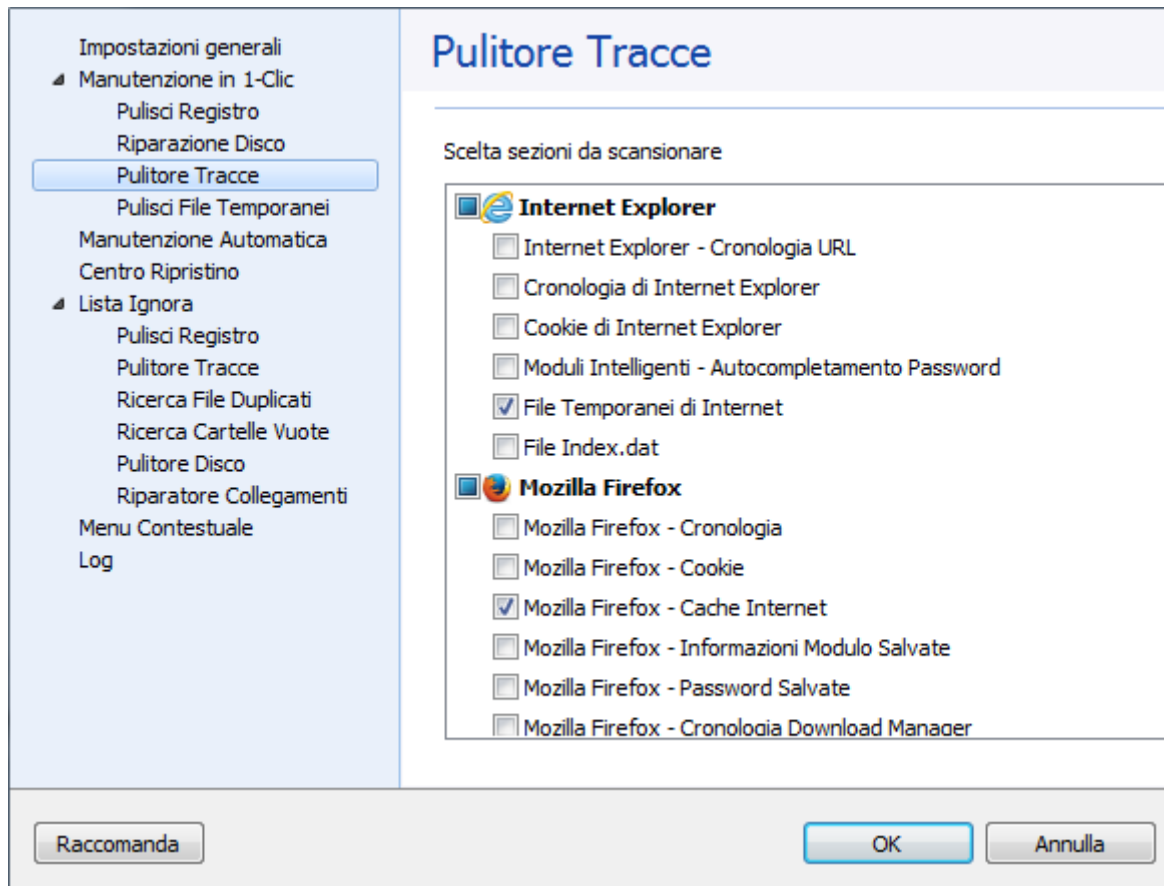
Impostazioni generali
Manutenzione in 1-Clic
Pulisci Registro
Riparazione Disco
Pulitore Tracce
Pulisci File Temporanei
Manutenzione Automatica
Centro Ripristino
Lista Ignora
Pulisci Registro
Pulitore Tracce
Ricerca File Duplicati
Ricerca Cartelle Vuote
Pulitore Disco
Riparatore Collegamenti
Menu Contestuale
Log

Pulitore Tracce

Scelta sezioni da scansionare

Internet Explorer
Internet Explorer - Cronologia URL
Cronologia di Internet Explorer
Cookie di Internet Explorer
Moduli Intelligenti - Autocompletamento Password
File Temporanei di Internet
File Index.dat
Mozilla Firefox
Mozilla Firefox - Cronologia
Mozilla Firefox - Cookie
Mozilla Firefox - Cache Internet
Mozilla Firefox - Informazioni Modulo Salvate
Mozilla Firefox - Password Salvate
Mozilla Firefox - Cronologia Download Manager

Raccomanda
OK
Annulla